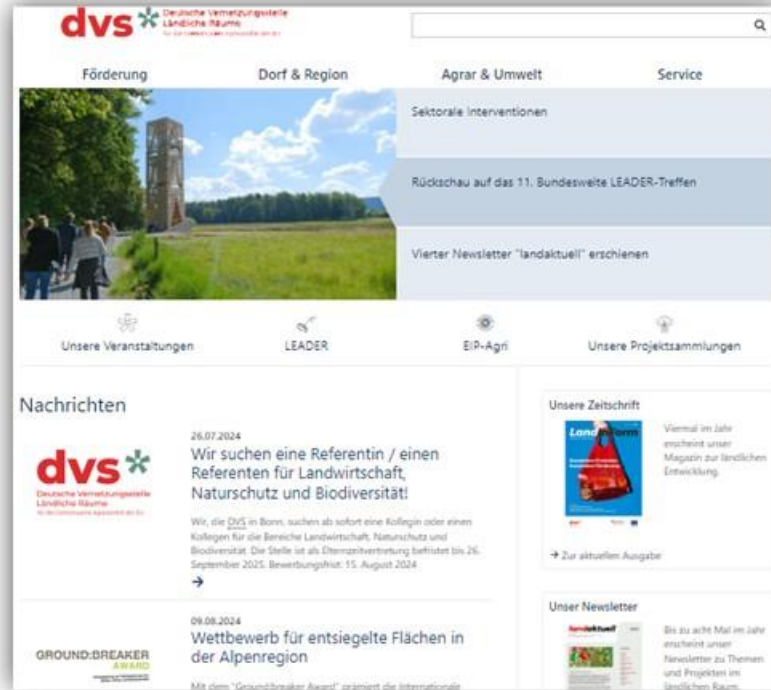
dvs Deutsche Vernetzungsstelle Ländliche Räume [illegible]

Förderung
Dorf & Region
Agrar & Umwelt
Service

Sektorale Interventionen

Rückschau auf das 11. Bundesweite LEADER-Treffen

Vierter Newsletter "landaktuell" erschienen

Unsere Veranstaltungen
LEADER
EIP-Agri
Unsere Projektsammlungen

Nachrichten

dvs Deutsche Vernetzungsstelle Ländliche Räume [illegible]

26.07.2024
Wir suchen eine Referentin / einen Referenten für Landwirtschaft, Naturschutz und Biodiversität!

Wir, die DVS in Bonn, suchen ab sofort eine Kollegin oder einen Kollegen für die Bereiche Landwirtschaft, Naturschutz und Biodiversität. Die Stelle ist als Elternzeitvertretung befristet bis 26. September 2025. Bewerbungsfrist: 15. August 2024
→

GROUND:BREAKER AWARD

09.08.2024
Wettbewerb für entsiegelte Flächen in der Alpenregion

Mit dem "Ground:breaker Award" prämiert die internationale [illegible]

Unsere Zeitschrift
LandInForm
Viermal im Jahr erscheint unser Magazin zur ländlichen Entwicklung.
→ Zur aktuellen Ausgabe

Unser Newsletter
landaktuell
Bis zu acht Mal im Jahr erscheint unser Newsletter zu Themen und Projekten im ländlichen Raum.